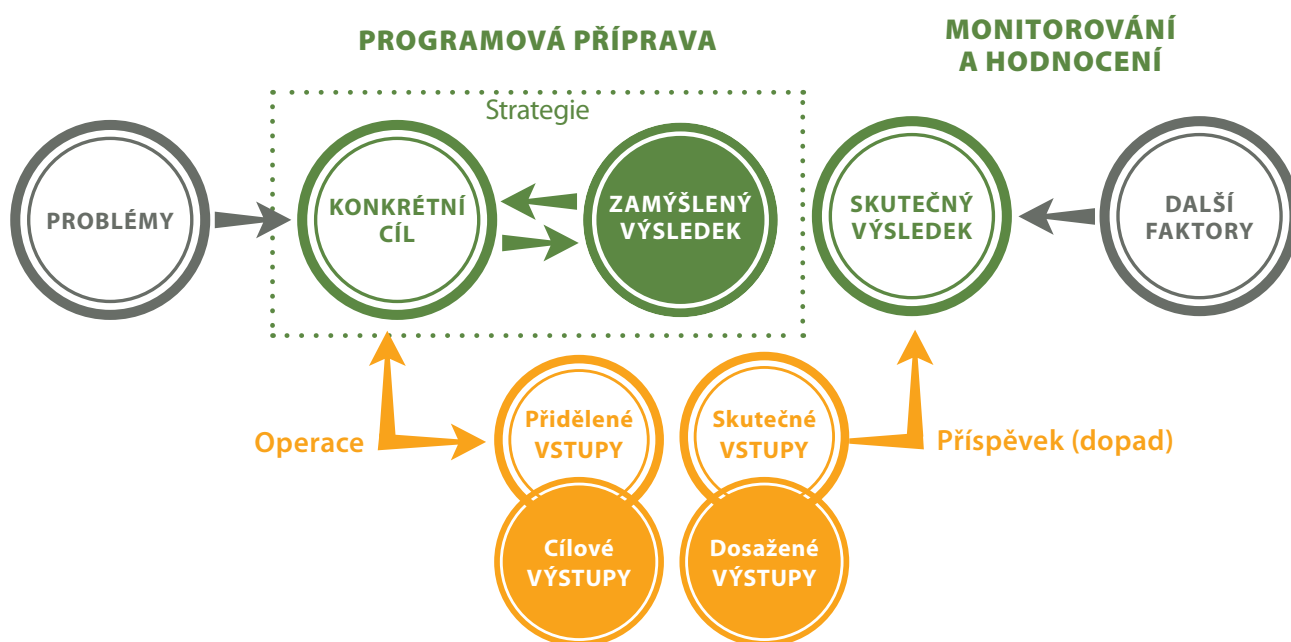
PROGRAMOVÁ PŘÍPRAVA

MONITOROVÁNÍ A HODNOCENÍ

Strategie

PROBLÉMY

KONKRÉTNÍ CÍL

ZAMÝŠLENÝ VÝSLEDEK

SKUTEČNÝ VÝSLEDEK

DALŠÍ FAKTORY

Operace

Přidělené VSTUPY

Skutečné VSTUPY

Příspěvek (dopad)

Cílové VÝSTUPY

Dosažené VÝSTUPY